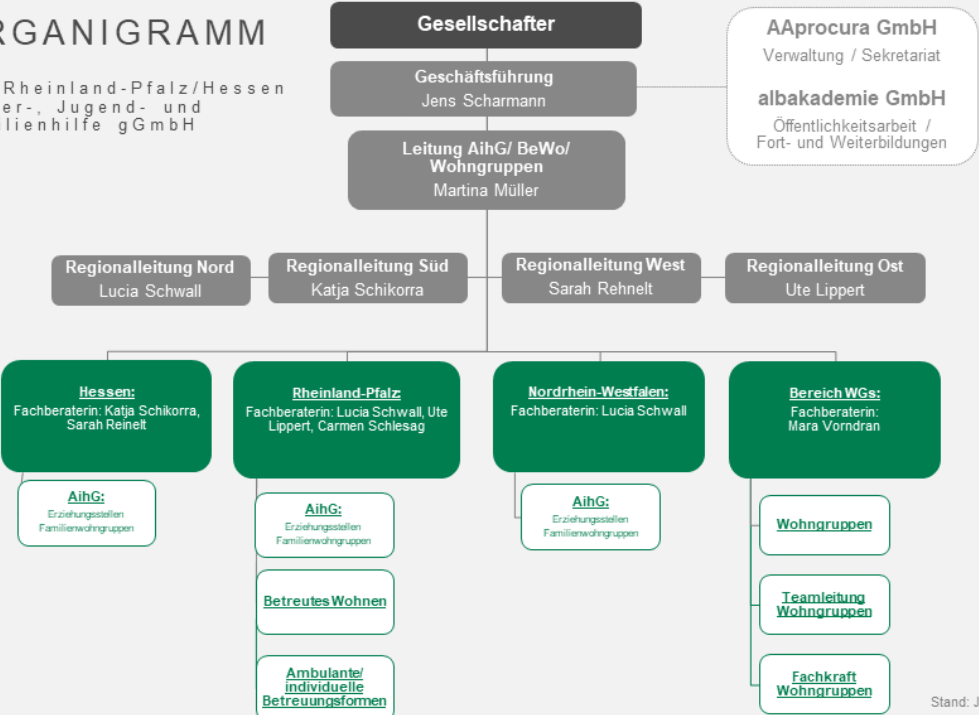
RGANIGRAMM

Rheinland-Pfalz/Hessen
er-, Jugend- und
lienhilfe gGmbH

Gesellschafter

Geschäftsführung
Jens Scharmann

AAprocura GmbH
Verwaltung / Sekretariat

albakademie GmbH
Öffentlichkeitsarbeit / Fort- und Weiterbildungen

Leitung AihG/ BeWo/ Wohngruppen
Martina Müller

Regionalleitung Nord
Lucia Schwall

Regionalleitung Süd
Katja Schikorra

Regionalleitung West
Sarah Rehnelt

Regionalleitung Ost
Ute Lippert

Hessen:
Fachberaterin: Katja Schikorra, Sarah Reinelt

Rheinland-Pfalz:
Fachberaterin: Lucia Schwall, Ute Lippert, Carmen Schlesag

Nordrhein-Westfalen:
Fachberaterin: Lucia Schwall

Bereich WGs:
Fachberaterin: Mara Vorndran

AihG:
Erziehungsstellen
Familienwohngruppen

AihG:
Erziehungsstellen
Familienwohngruppen

Betreutes Wohnen

Ambulante/ individuelle Betreuungsformen

AihG:
Erziehungsstellen
Familienwohngruppen

Wohngruppen

Teamleitung Wohngruppen

Fachkraft Wohngruppen

Stand: J